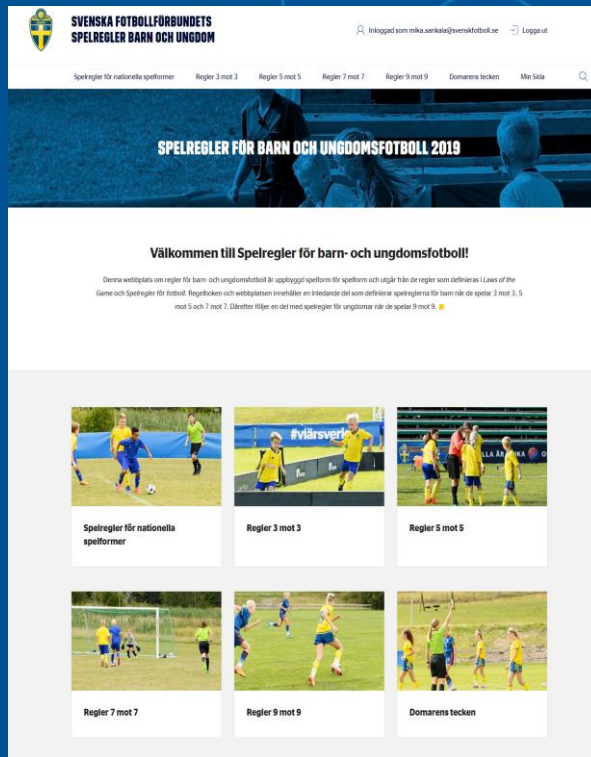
SVENSKA FOTBOLLFÖRBUNDETS SPELREGLER BARN OCH UNGDOM

Inloggad som mika.sankala@svenskfotboll.se Logga ut

Spelregler för nationella spelformer Regler 3 mot 3 Regler 5 mot 5 Regler 7 mot 7 Regler 9 mot 9 Domarens tecken Min Sida

SPELREGLER FÖR BARN OCH UNGDOMSFOTBOLL 2019

Välkommen till Spelregler för barn- och ungdomsfotboll!

Denna webbplats om regler för barn- och ungdomsfotboll är uppbyggd spelform för spelform och utgår från de regler som definieras i Laws of the Game och Spelregler för fotboll. Regelboken och webbplatsen innehåller en inledande del som definierar spelreglerna för barn när de spelar 3 mot 3, 5 mot 5 och 7 mot 7. Därefter följer en del med spelregler för ungdomar när de spelar 9 mot 9.

#viärsverige

Spelregler för nationella spelformer

Regler 3 mot 3

Regler 5 mot 5

Regler 7 mot 7

Regler 9 mot 9

Domarens tecken